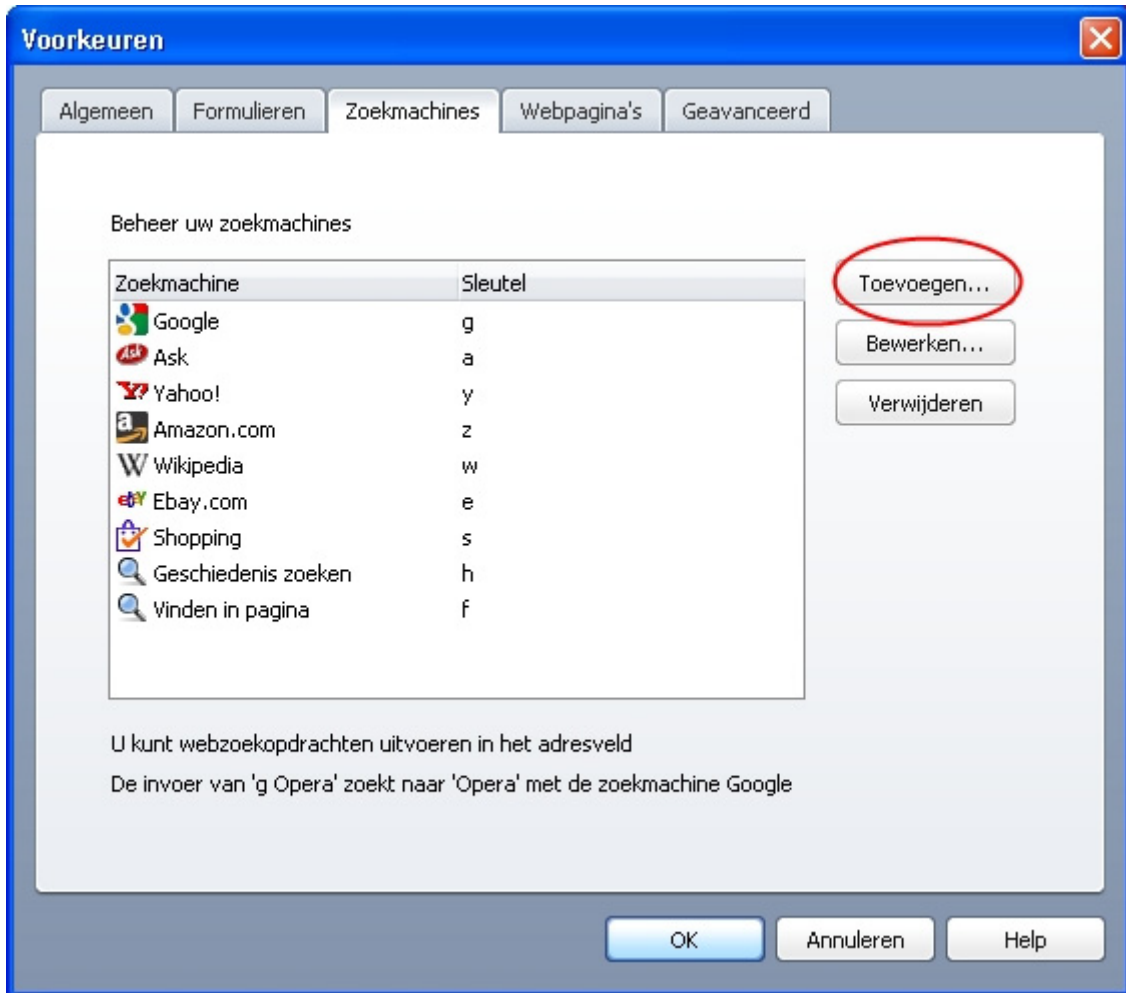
Voorkeuren

Algemeen | Formulieren | Zoekmachines | Webpagina's | Geavanceerd

Beheer uw zoekmachines

| Zoekmachine | Sleutel |
|---|---|
| Google | g |
| Ask | a |
| Yahoo! | y |
| Amazon.com | z |
| Wikipedia | w |
| Ebay.com | e |
| Shopping | s |
| Geschiedenis zoeken | h |
| Vinden in pagina | f |

Toevoegen...
Bewerken...
Verwijderen

U kunt webzoekopdrachten uitvoeren in het adresveld

De invoer van 'g Opera' zoekt naar 'Opera' met de zoekmachine Google

OK | Annuleren | Help